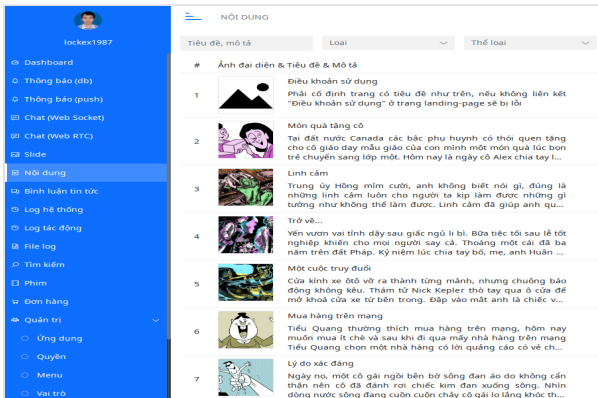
lockex1987

Dashboard
Thông báo (db)
Thông báo (push)
Chat (Web Socket)
Chat (Web RTC)
Slide
Nội dung
Bình luận tin tức
Log hệ thống
Log tác động
File log
Tìm kiếm
Phim
Đơn hàng
Quản trị
Ứng dụng
Quyền
Menu
Vai trò

NỘI DUNG

Tiêu đề, mô tả
Loại
Thể loại

| # | Ảnh đại diện & Tiêu đề & Mô tả |
|---|---|
| 1 | Điều khoản sử dụng Phải cố định trang có tiêu đề như trên, nếu không liên kết "Điều khoản sử dụng" ở trang landing-page sẽ bị lỗi |
| 2 | Món quà tặng cô Tại đất nước Canada các bậc phụ huynh có thói quen tặng cho cô giáo dạy mẫu giáo của con mình một món quà lúc bọn trẻ chuyển sang lớp mới. Hôm nay là ngày cô Alex chia tay l... |
| 3 | Linh cảm Trung úy Hồng mỉm cười, anh không biết nói gì, đúng là những linh cảm luôn cho người ta kịp làm được những gì tưởng như không thể làm được. Linh cảm đã giúp anh qu... |
| 4 | Trở về... Yên vươn vai tỉnh dậy sau giấc ngủ li bì. Bữa tiệc tối sau lễ tốt nghiệp khiến cho mọi người say cả. Thoáng một cái đã ba năm trên đất Pháp. Kỳ niệm lúc chia tay bố, mẹ, anh Huấn ... |
| 5 | Một cuộc truy đuổi Cửa kính xe ôtô vỡ ra thành từng mảnh, nhưng chuông báo động không kêu. Thám tử Nick Kepler thò tay qua ô cửa để mở khoá cửa xe từ bên trong. Đáp vào mặt anh là chiếc v... |
| 6 | Mua hàng trên mạng Tiểu Quang thường thích mua hàng trên mạng, hôm nay muốn mua ít chè và sau khi đi qua mấy nhà hàng trên mạng Tiểu Quang chọn một nhà hàng có lời quảng cáo có vẻ ch... |
| 7 | Lý do xác đáng Ngày no, một cô gái ngồi bên bờ sông đan áo do không cẩn thận nên cô đã đánh rơi chiếc kim đan xuống sông. Nhìn dòng nước sông đang cuồn cuộn chảy cô gái lo lắng khóc th... |